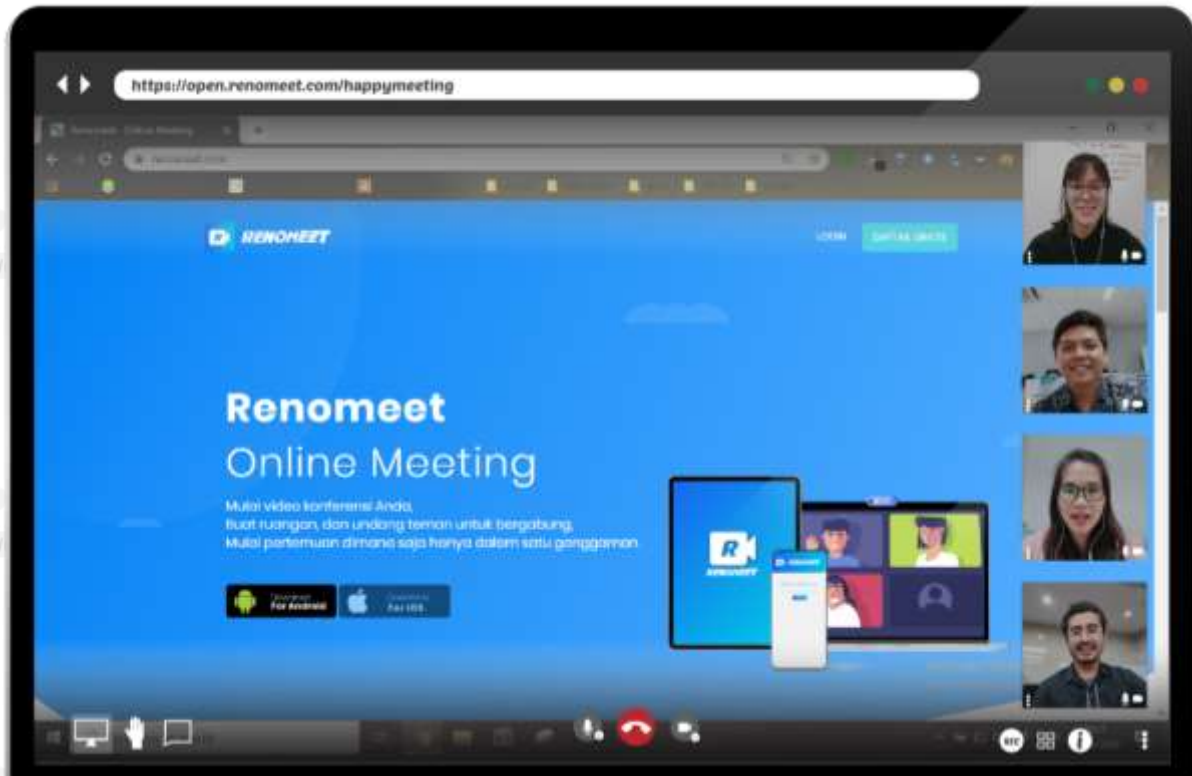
https://open.renomeet.com/happymeeting

Renomeet - Online Meeting

RENOMEET

LOGIN

DAFTAR GRATIS

Renomeet

Online Meeting

Mulai video konferensi Anda,
Buat ruangan, dan undang teman untuk bergabung,
Mulai pertemuan dimana saja hanya dalam satu genggaman

Download For Android

Download For IOS

RENOMEET